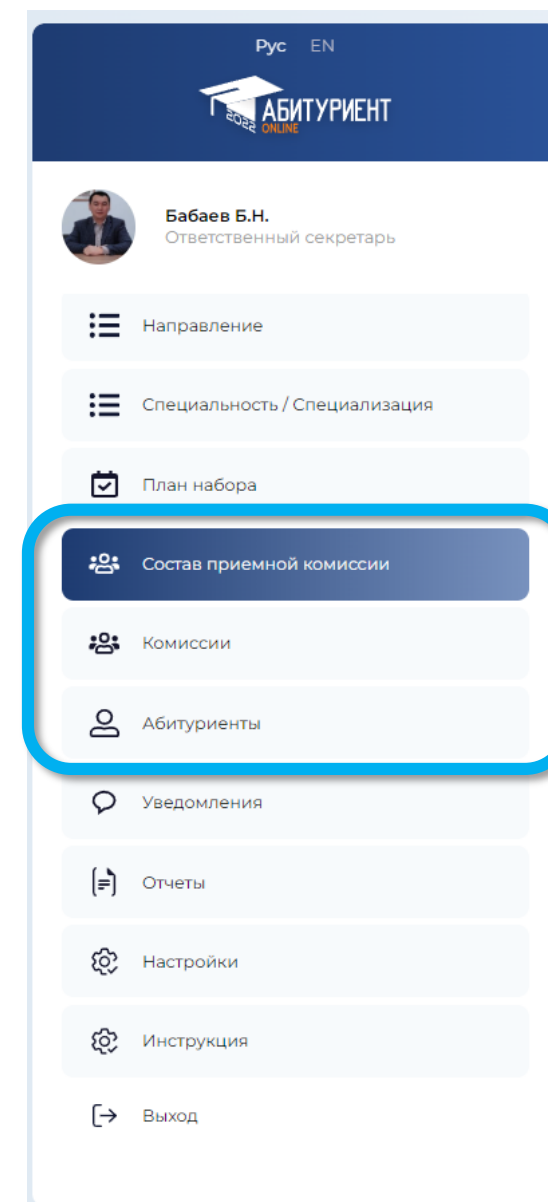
Рус EN

2022 АБИТУРИЕНТ ONLINE

Бабаев Б.Н.
Ответственный секретарь

Направление

Специальность / Специализация

План набора

Состав приемной комиссии

Комиссии

Абитуриенты

Уведомления

Отчеты

Настройки

Инструкция

Выход